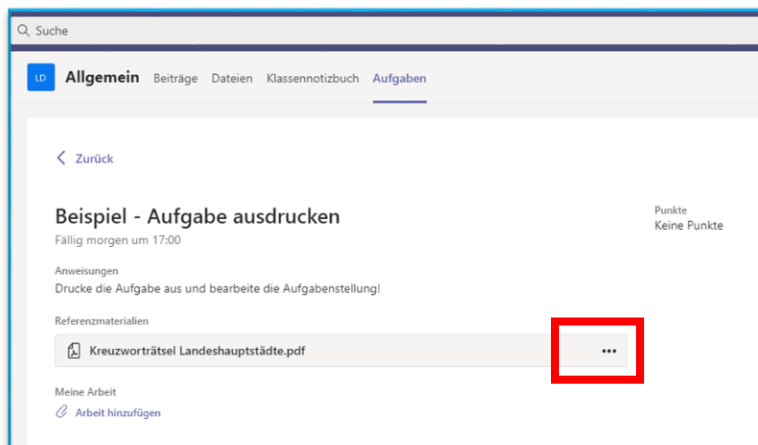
Suche

LD Allgemein Beiträge Dateien Klassennotizbuch Aufgaben

Zurück

Beispiel - Aufgabe ausdrucken
Fällig morgen um 17:00

Punkte
Keine Punkte

Anweisungen
Drucke die Aufgabe aus und bearbeite die Aufgabenstellung!

Referenzmaterialien

Kreuzworträtsel Landeshauptstädte.pdf

...

Meine Arbeit

Arbeit hinzufügen